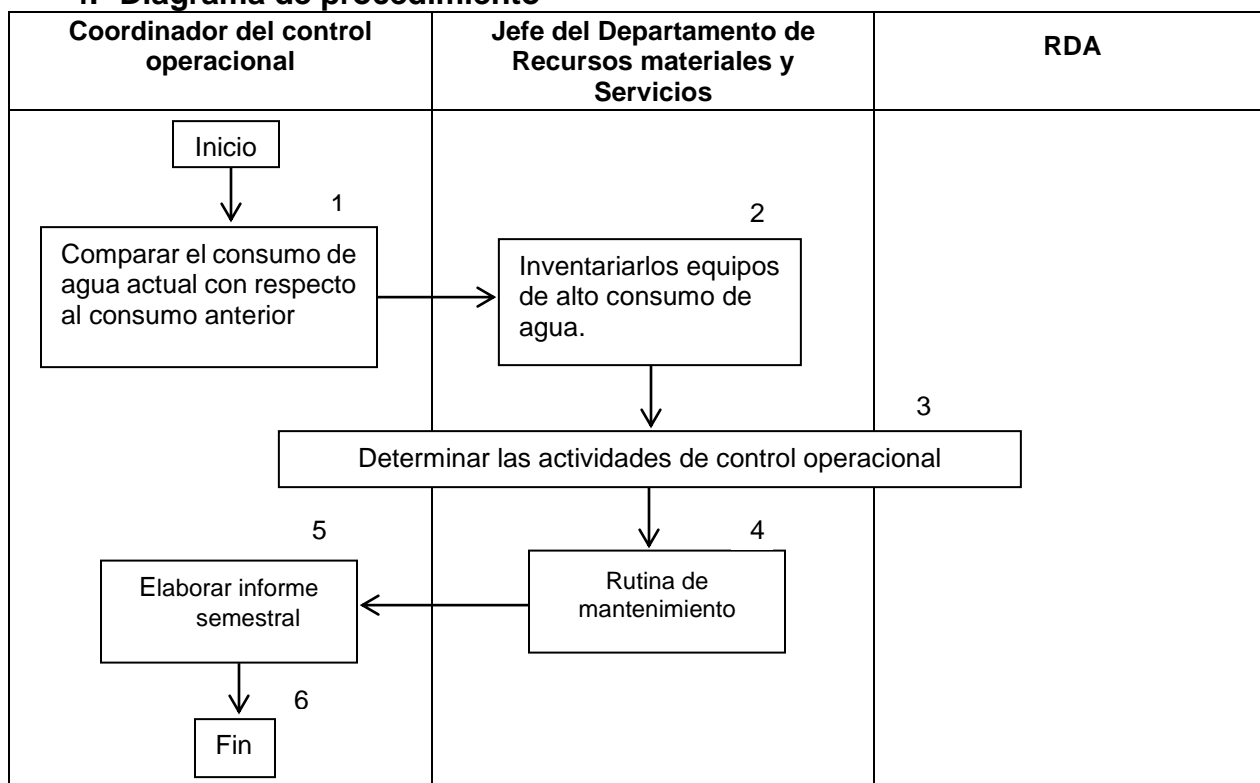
4. Diagrama de procedimiento

| Coordinador del control operacional | Jefe del Departamento de Recursos materiales y Servicios | RDA |
|---|---|---|

Inicio

1

Comparar el consumo de agua actual con respecto al consumo anterior

2

Inventariarlos equipos de alto consumo de agua.

3

Determinar las actividades de control operacional

4

Rutina de mantenimiento

5

Elaborar informe semestral

6

Fin